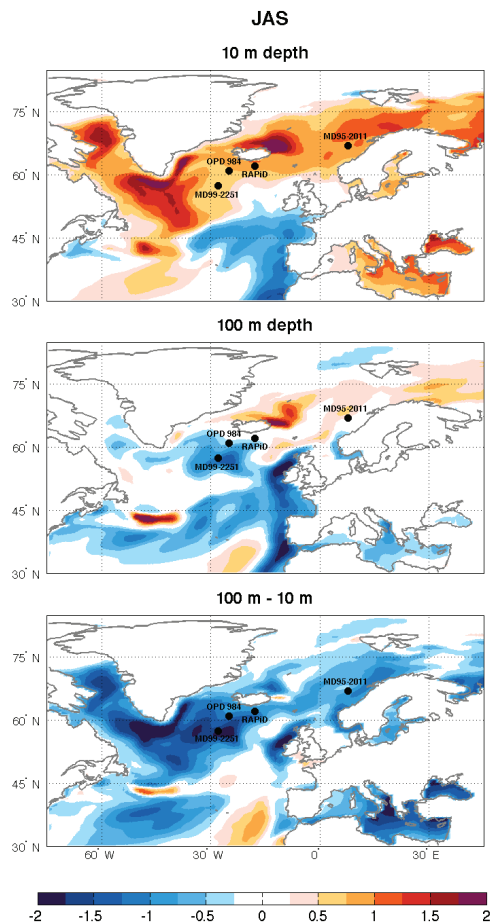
JAS

10 m depth

75° N
60° N
45° N
30° N

MD95-2011
ODP 984
RAPiD
MD99-2251

100 m depth

75° N
60° N
45° N
30° N

MD95-2011
ODP 984
RAPiD
MD99-2251

100 m - 10 m

75° N
60° N
45° N
30° N

MD95-2011
ODP 984
RAPiD
MD99-2251

60° W
30° W
0°
30° E

-2
-1.5
-1
-0.5
0
0.5
1
1.5
2